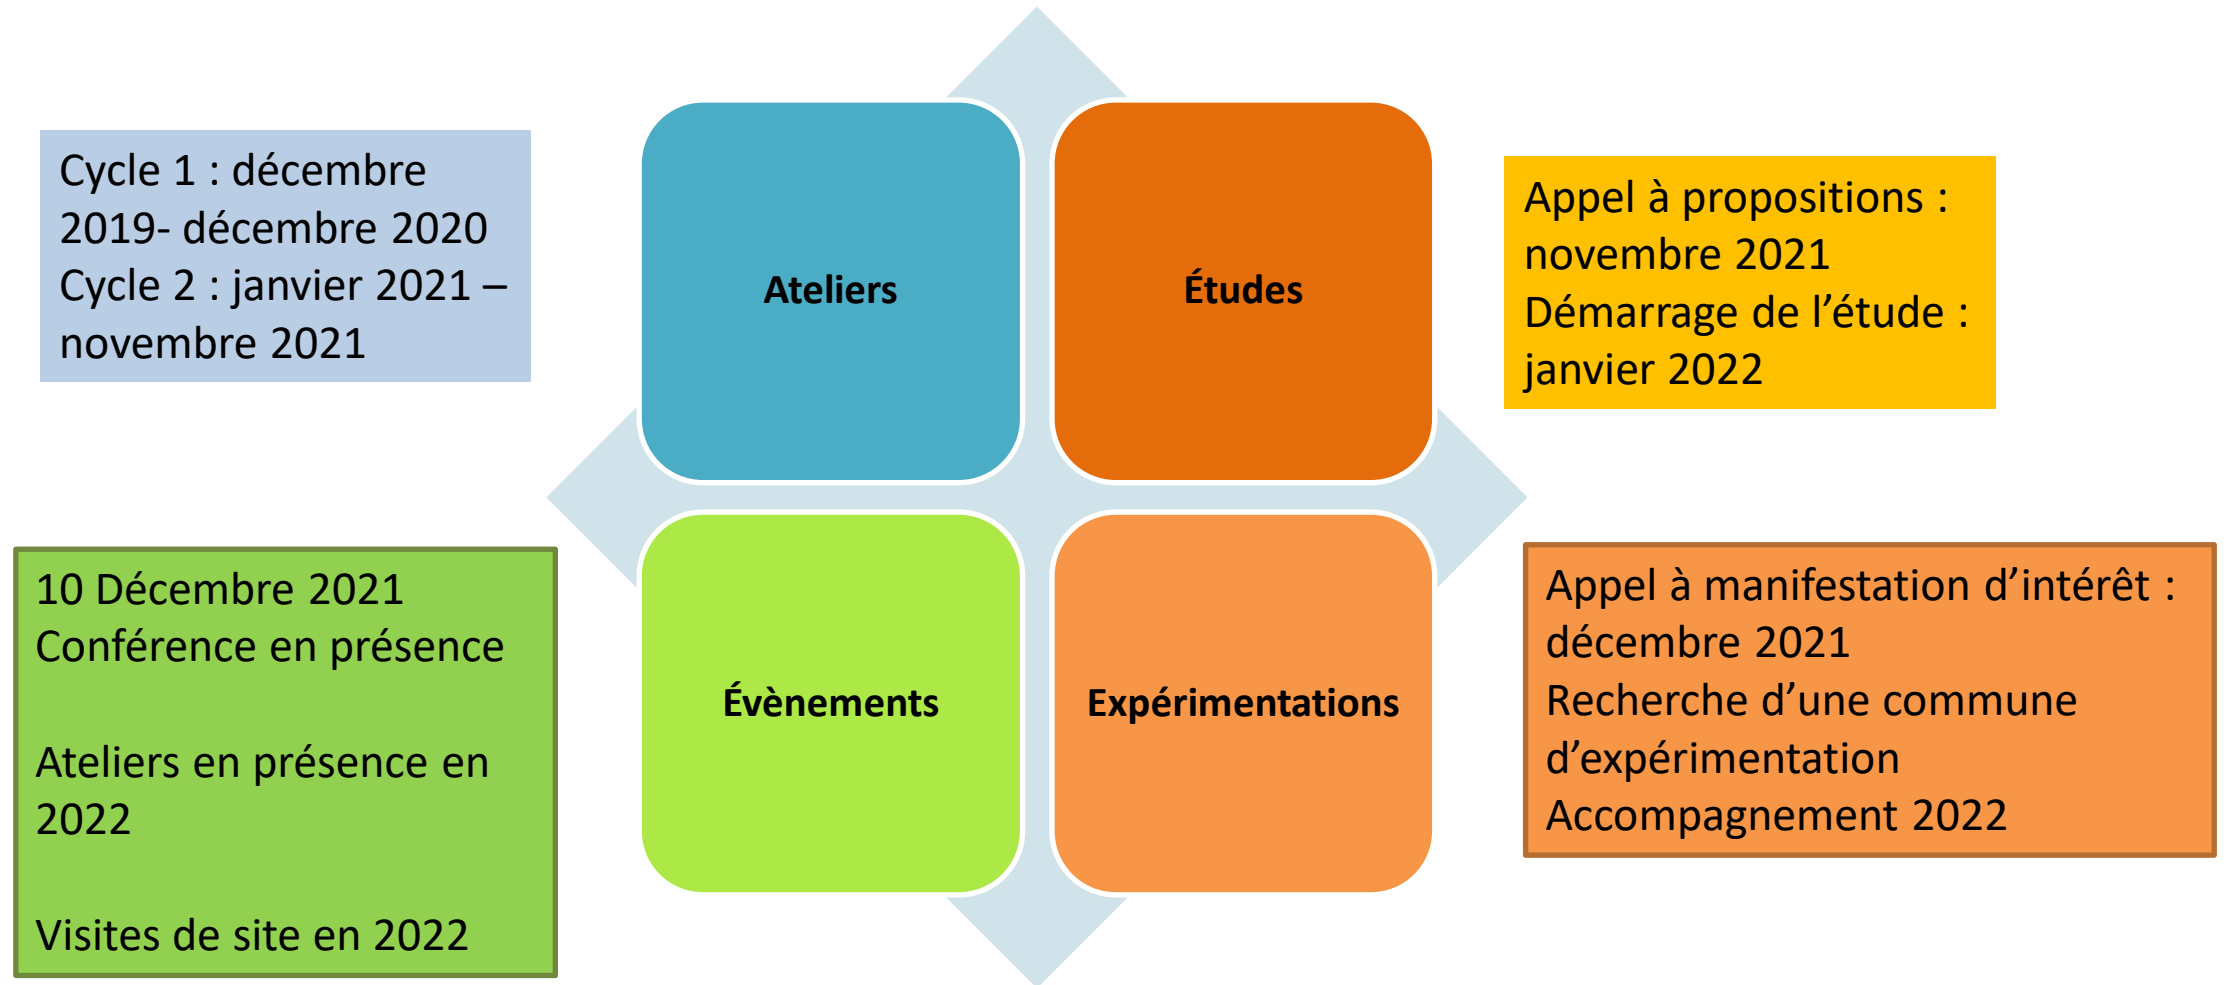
Cycle 1 : décembre 2019- décembre 2020
Cycle 2 : janvier 2021 – novembre 2021

Ateliers

Études

Appel à propositions : novembre 2021
Démarrage de l'étude : janvier 2022

10 Décembre 2021
Conférence en présence

Ateliers en présence en 2022

Visites de site en 2022

Évènements

Expérimentations

Appel à manifestation d'intérêt : décembre 2021
Recherche d'une commune d'expérimentation
Accompagnement 2022